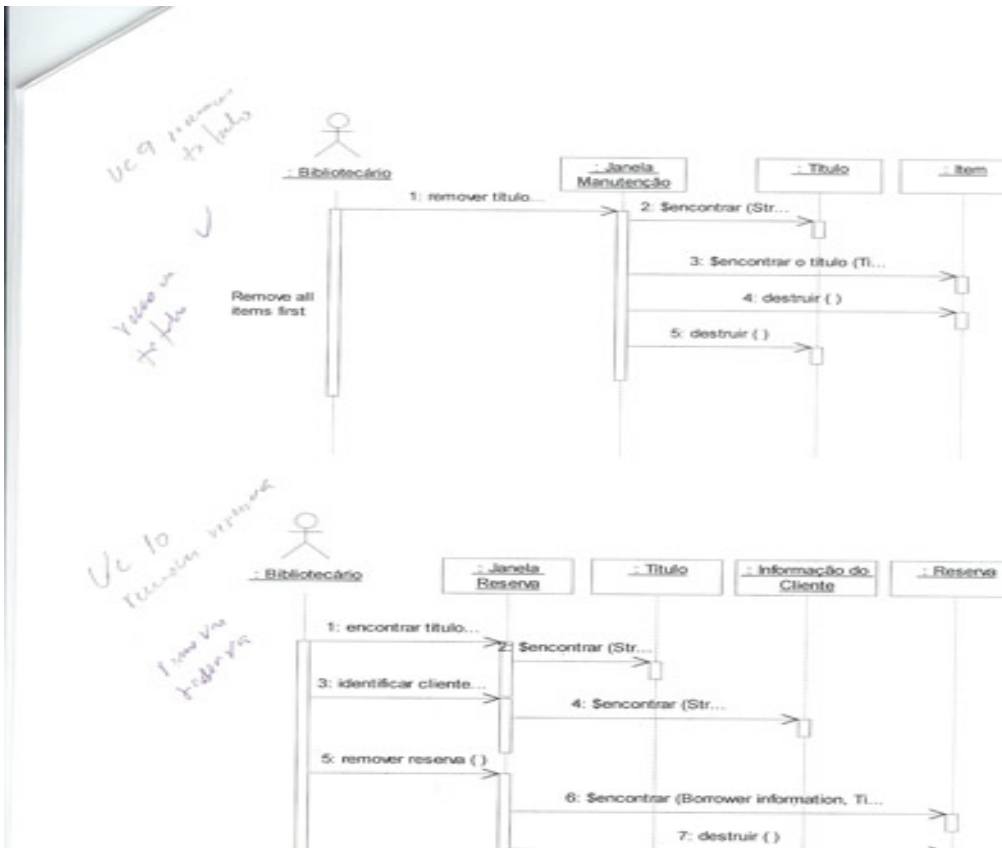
UC 9 remover título

: Bibliotecário

: Janela Manutenção

: Titulo

: Item

1: remover titulo...

2: $encontrar (Str...

3: $encontrar o titulo (Ti...

4: destruir ( )

5: destruir ( )

Remove all items first

remover título

UC 10 remover reserva

: Bibliotecário

: Janela Reserva

: Titulo

: Informação do Cliente

: Reserva

1: encontrar titulo...

2: $encontrar (Str...

3: identificar cliente...

4: $encontrar (Str...

5: remover reserva ( )

6: $encontrar (Borrower information, Ti...

7: destruir ( )

remover reserva